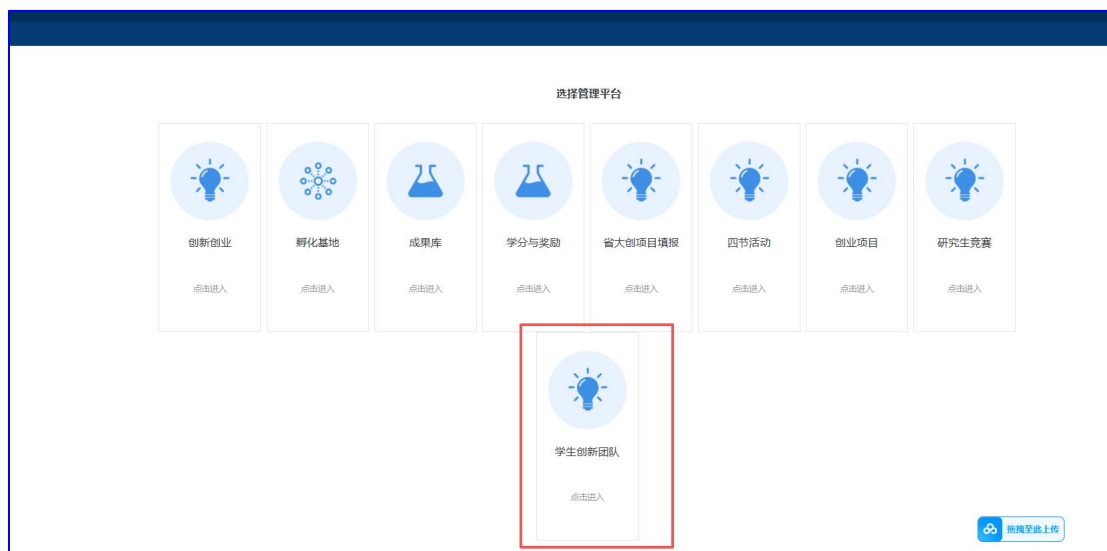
选择管理平台

创新创业

点击进入

孵化基地

点击进入

成果库

点击进入

学分与奖励

点击进入

省大创项目填报

点击进入

四节活动

点击进入

创业项目

点击进入

研究生竞赛

点击进入

学生创新团队

点击进入

拖拽至此上传